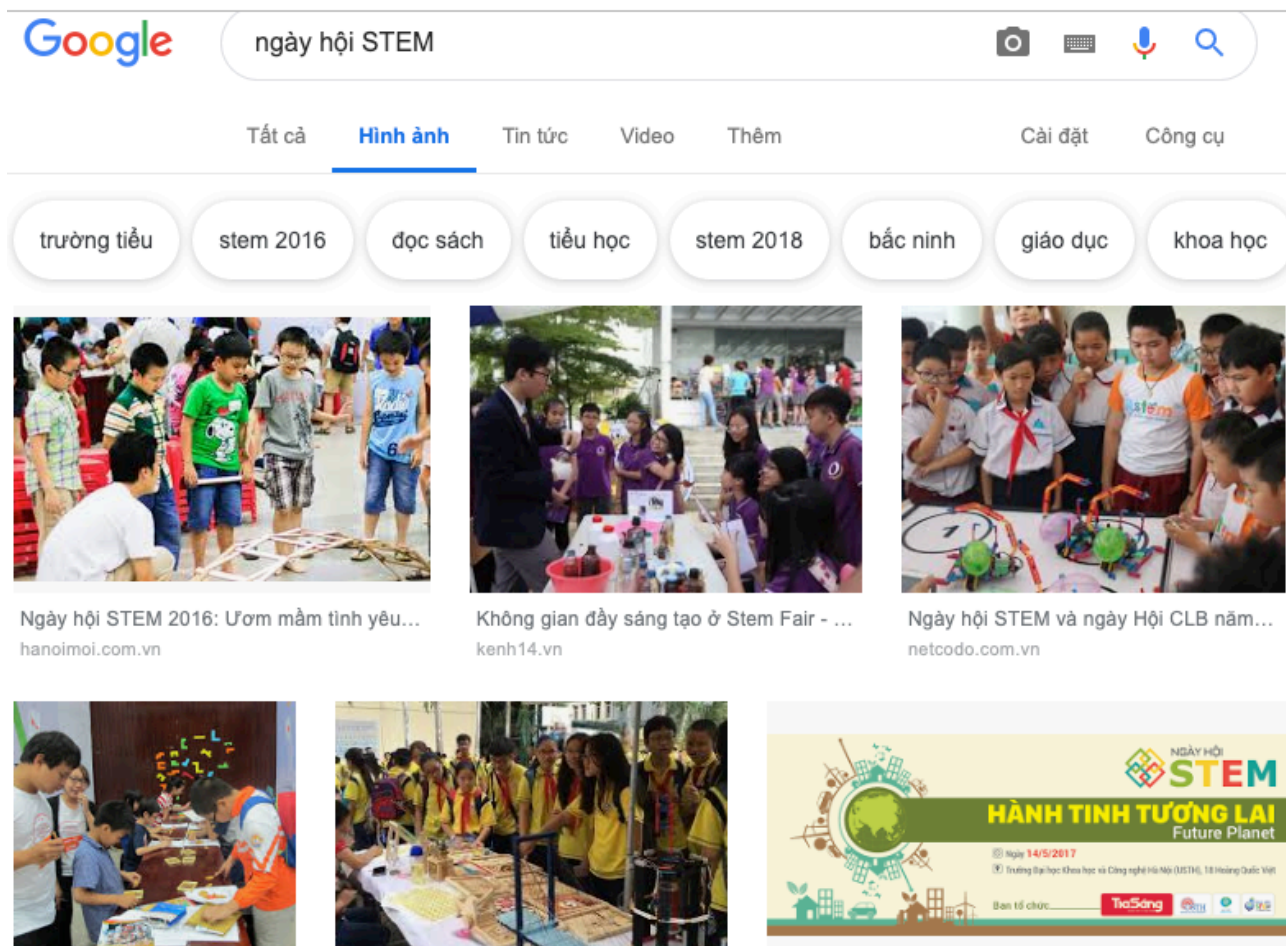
Google

ngày hội STEM

Tất cả Hình ảnh Tin tức Video Thêm Cài đặt Công cụ

trường tiểu stem 2016 đọc sách tiểu học stem 2018 bắc ninh giáo dục khoa học

Ngày hội STEM 2016: Ươm mầm tình yêu...
hanoimoi.com.vn

Không gian đầy sáng tạo ở Stem Fair - ...
kenh14.vn

Ngày hội STEM và ngày Hội CLB năm...
netcodo.com.vn

NGÀY HỘI STEM
HÀNH TINH TƯƠNG LAI
Future Planet
Ngày 14/5/2017
Trường Đại học Khoa học và Công nghệ Hà Nội (USTH), 18 Hoàng Quốc Việt
Ban tổ chức: TiaSáng